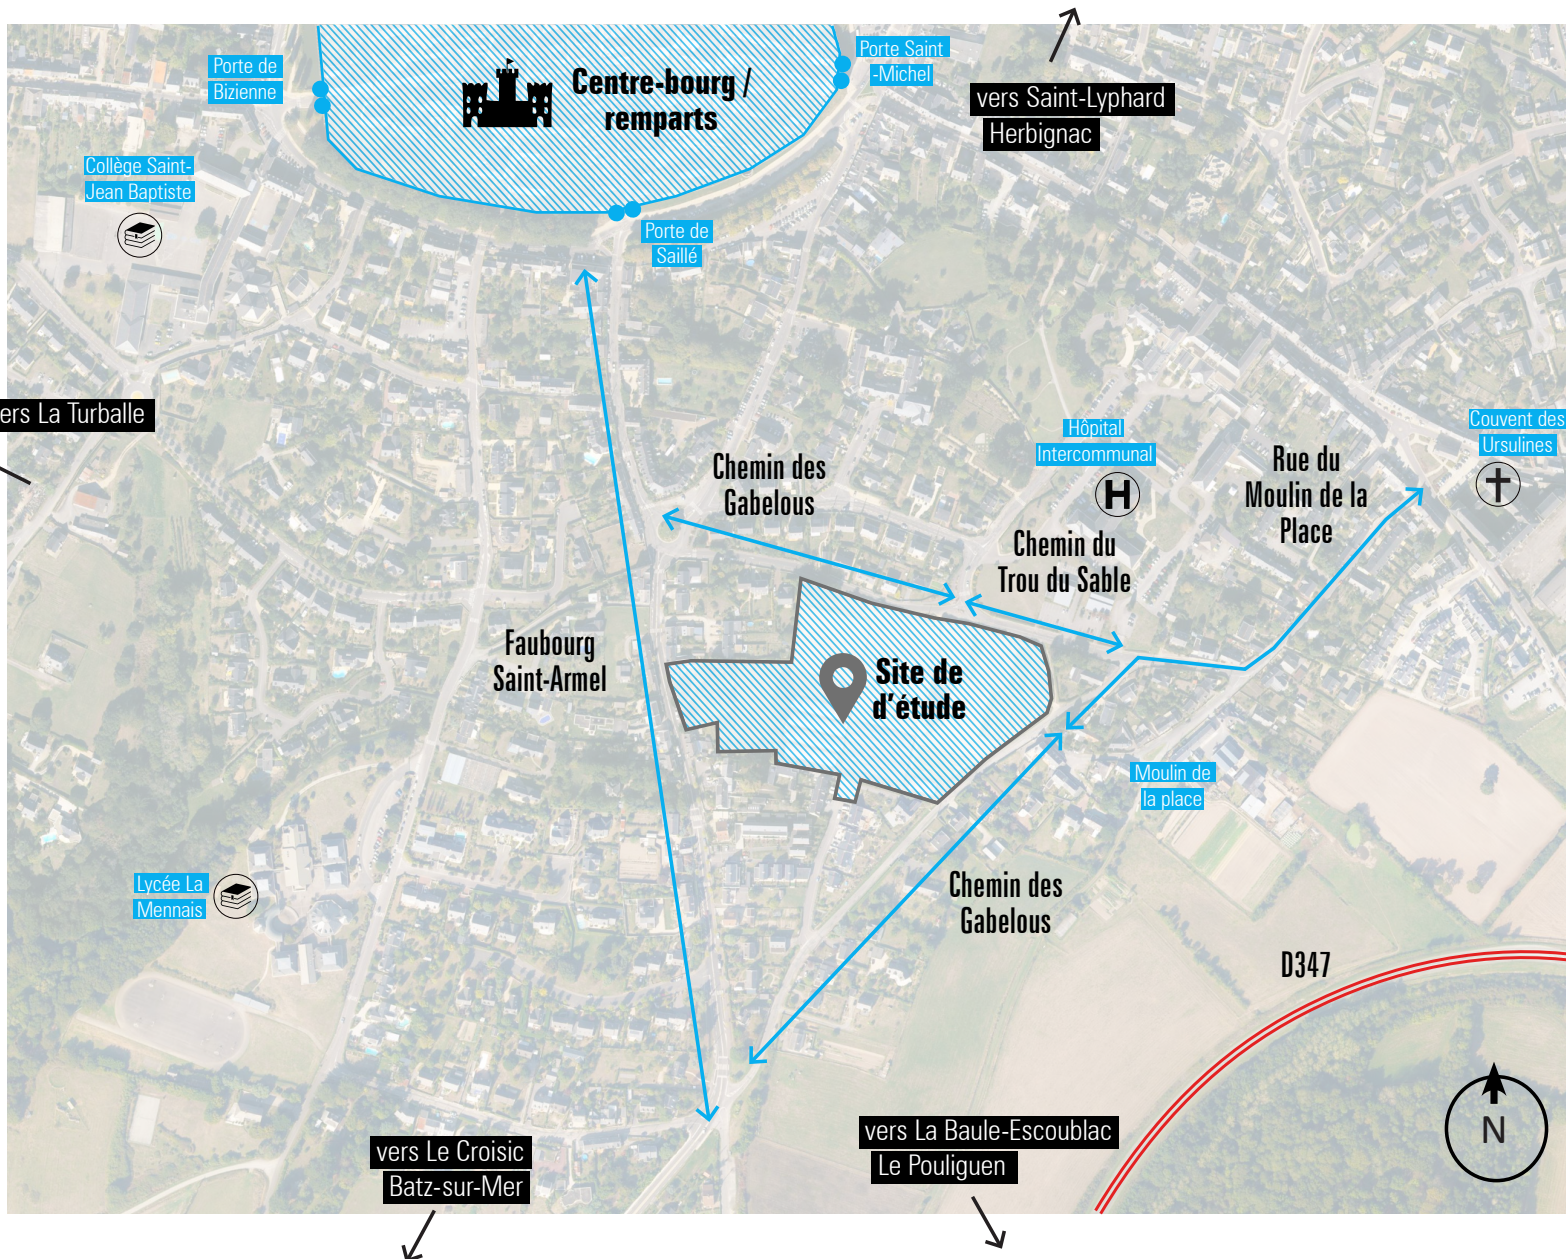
Porte de Bizienne

Centre-bourg / remparts

Porte Saint -Michel

vers Saint-Lyphard
Herbignac

Collège Saint-Jean Baptiste

Porte de Saillé

ers La Turballe

Hôpital Intercommunal

Couvent des Ursulines

Chemin des Gabelous

Rue du Moulin de la Place

Chemin du Trou du Sable

Faubourg Saint-Armel

Site de d'étude

Moulin de la place

Chemin des Gabelous

Lycée La Mennais

D347

N

vers Le Croisic
Batz-sur-Mer

vers La Baule-Escoublac
Le Pouliguen